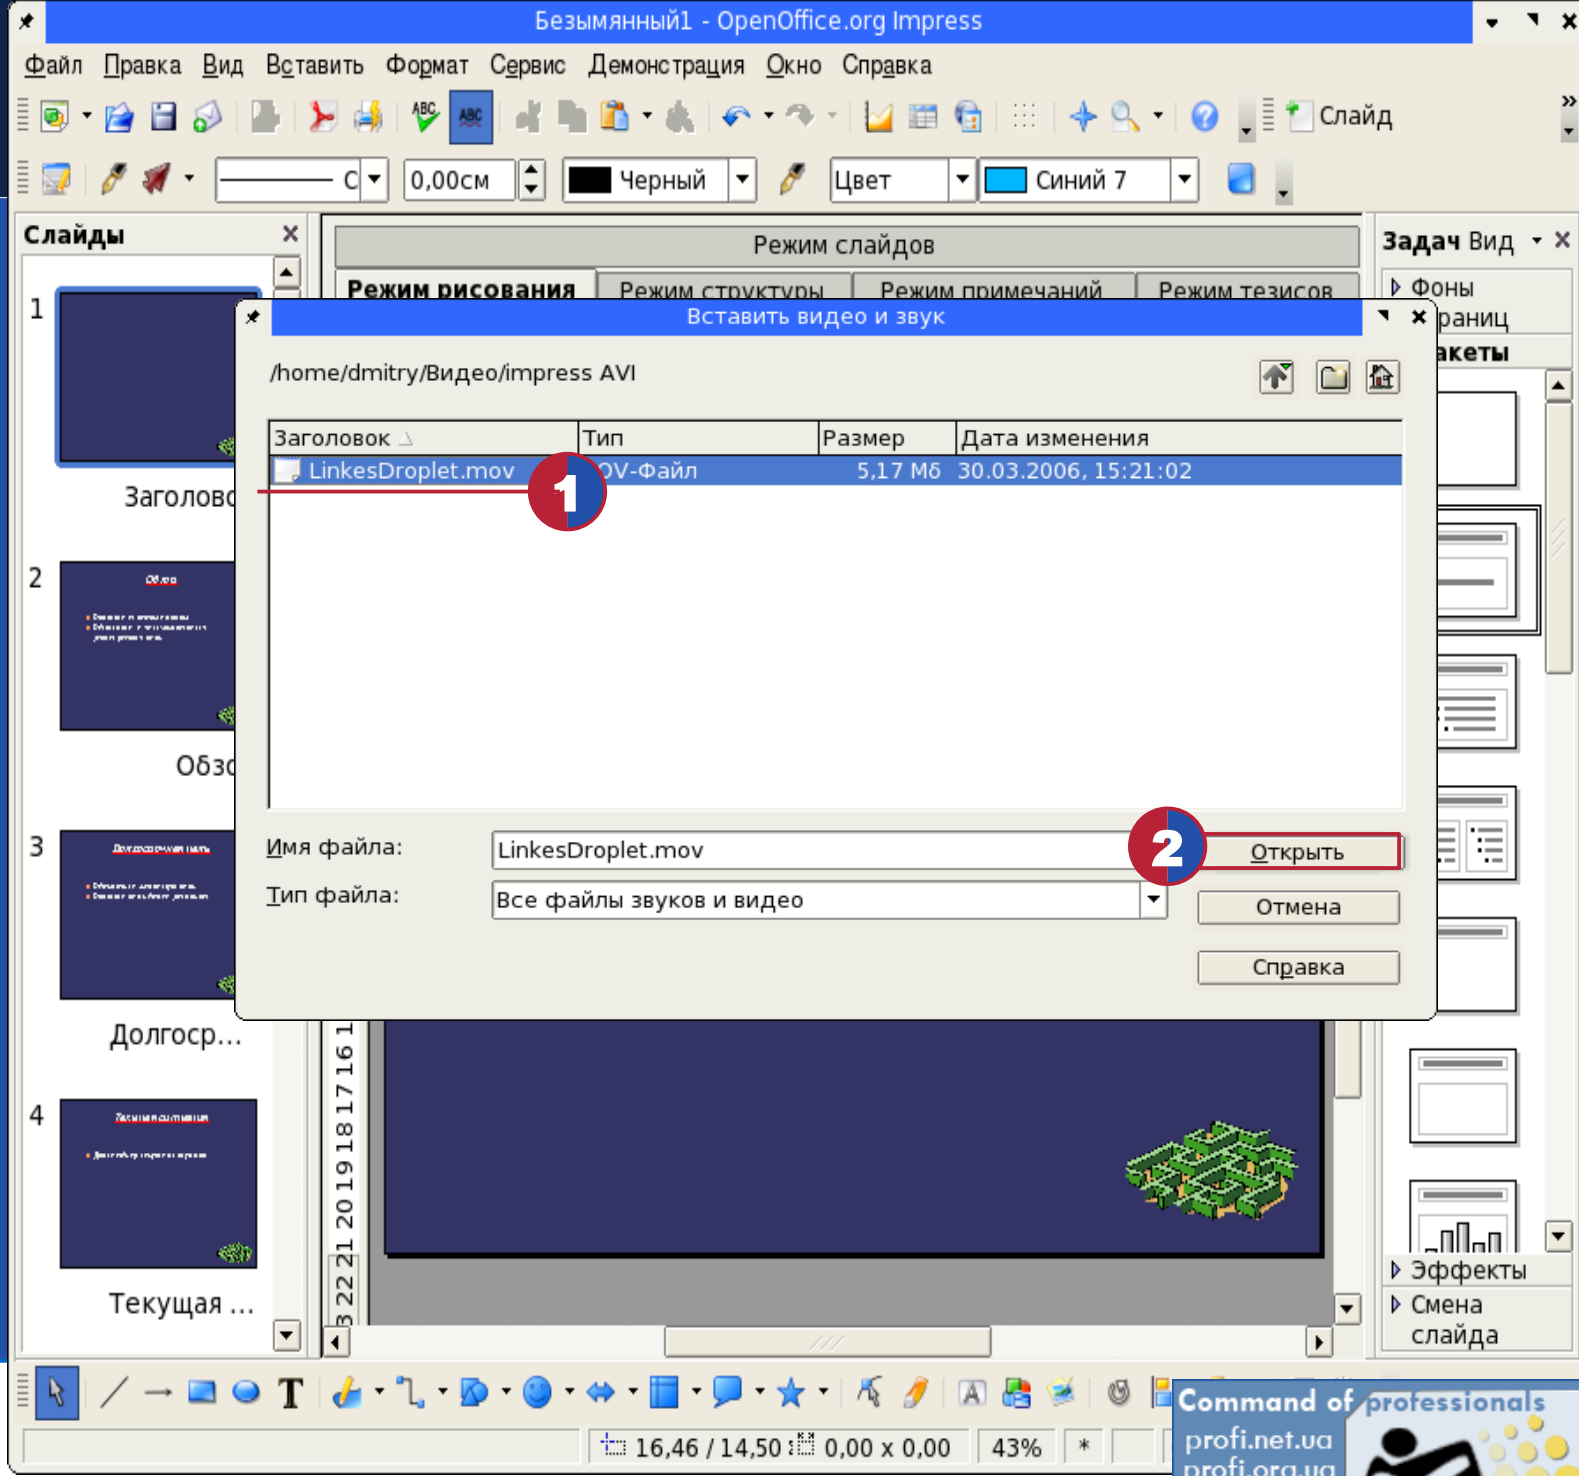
Безымянный1 - OpenOffice.org Impress

Файл Правка Вид Вставить Формат Сервис Демонстрация Окно Справка

Слайд

0,00см Черный Цвет Синий 7

Слайды

1 Заголово

2 Обзор Обз

3 Долгоср...

4 Текущая ...

Режим слайдов

Режим рисования Режим структуры Режим примечаний Режим тезисов

Задач Вид

Фоны раниц акеты

Эффекты

Смена слайда

Вставить видео и звук

/home/dmitry/Видео/impress AVI

| Заголовок | Тип | Размер | Дата изменения |
|---|---|---|---|
| LinkesDroplet.mov | OV-Файл | 5,17 Мб | 30.03.2006, 15:21:02 |

1

Имя файла: LinkesDroplet.mov

2

Открыть

Тип файла: Все файлы звуков и видео

Отмена

Справка

16,46 / 14,50 0,00 x 0,00 43% *

Command of professionals
profi.net.ua
profi.org.ua